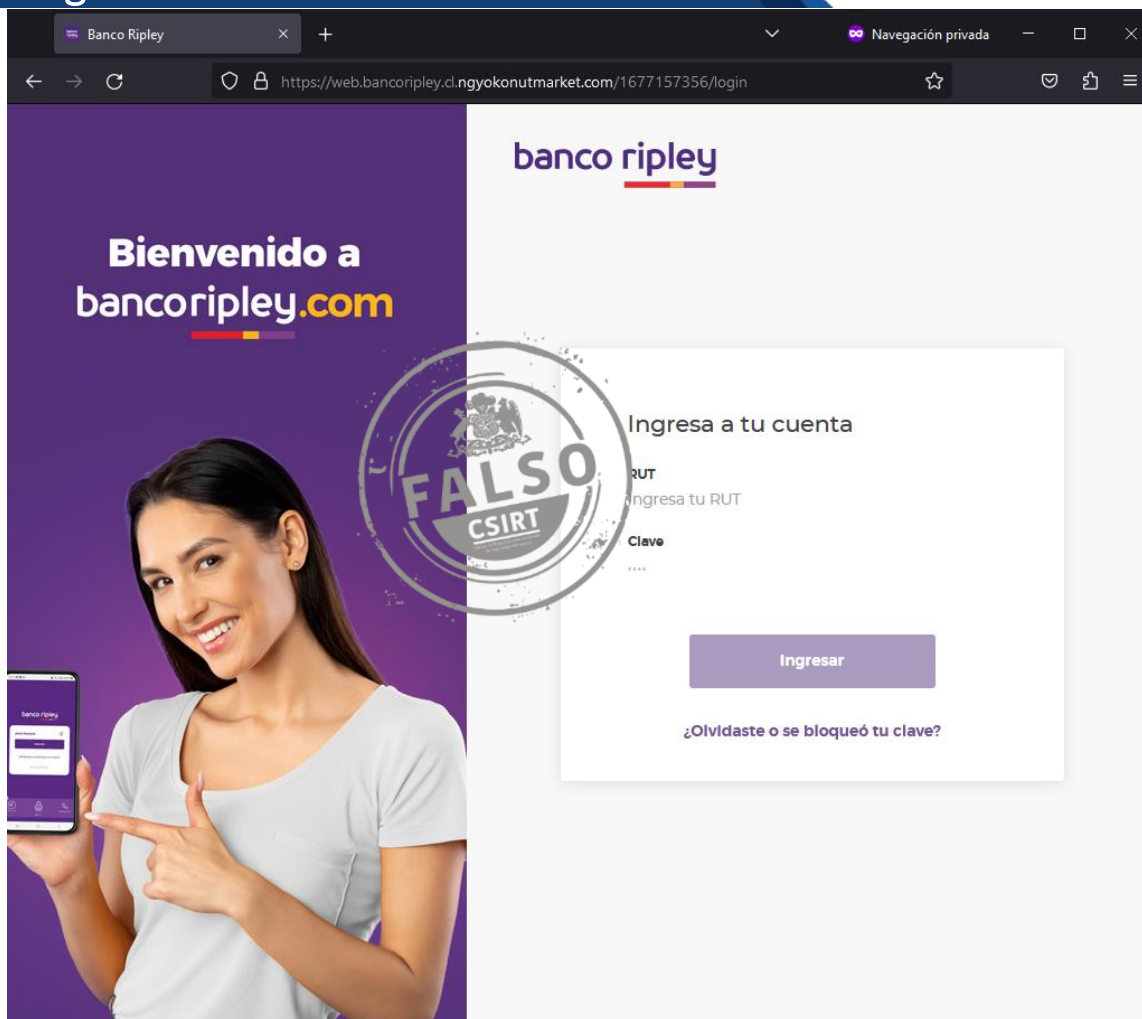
Banco Ripley
Navegación privada
https://web.bancoripley.cl.ngyokonutmarket.com/1677157356/login

banco ripley

Bienvenido a bancoripley.com

FALSO
CSIRT

Ingresa a tu cuenta
RUT
Ingresa tu RUT
Clave
····
Ingresar
¿Olvidaste o se bloqueó tu clave?

banco ripley